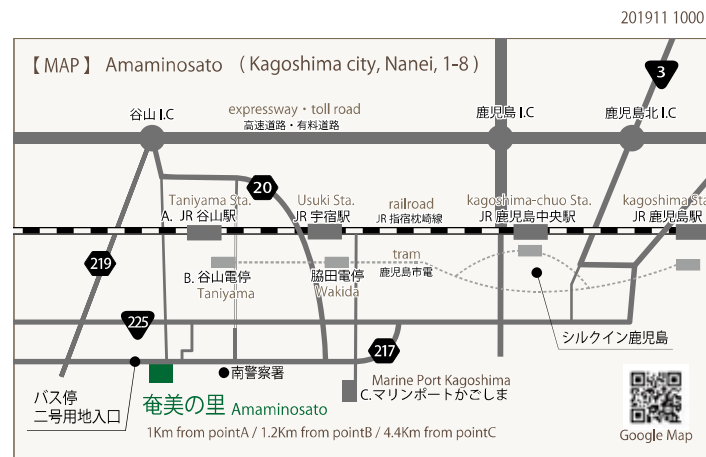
201911 1000

【MAP】 Amaminosato （Kagoshima city, Nanei, 1-8）

3

谷山 I.C

expressway・toll road
高速道路・有料道路

鹿児島 I.C

鹿児島北 I.C

20

Taniyama Sta.
A. JR 谷山駅

Usuki Sta.
JR 宇宿駅

railroad
JR 指宿枕崎線

kagoshima-chuo Sta.
JR 鹿児島中央駅

kagoshima Sta.
JR 鹿児島駅

219

tram
鹿児島市電

B. 谷山電停
Taniyama

脇田電停
Wakida

225

217

シルクイン鹿児島

南警察署

Marine Port Kagoshima
C.マリンポートかごしま

バス停
二号用地入口

奄美の里 Amaminosato

1Km from pointA / 1.2Km from pointB / 4.4Km from pointC

Google Map